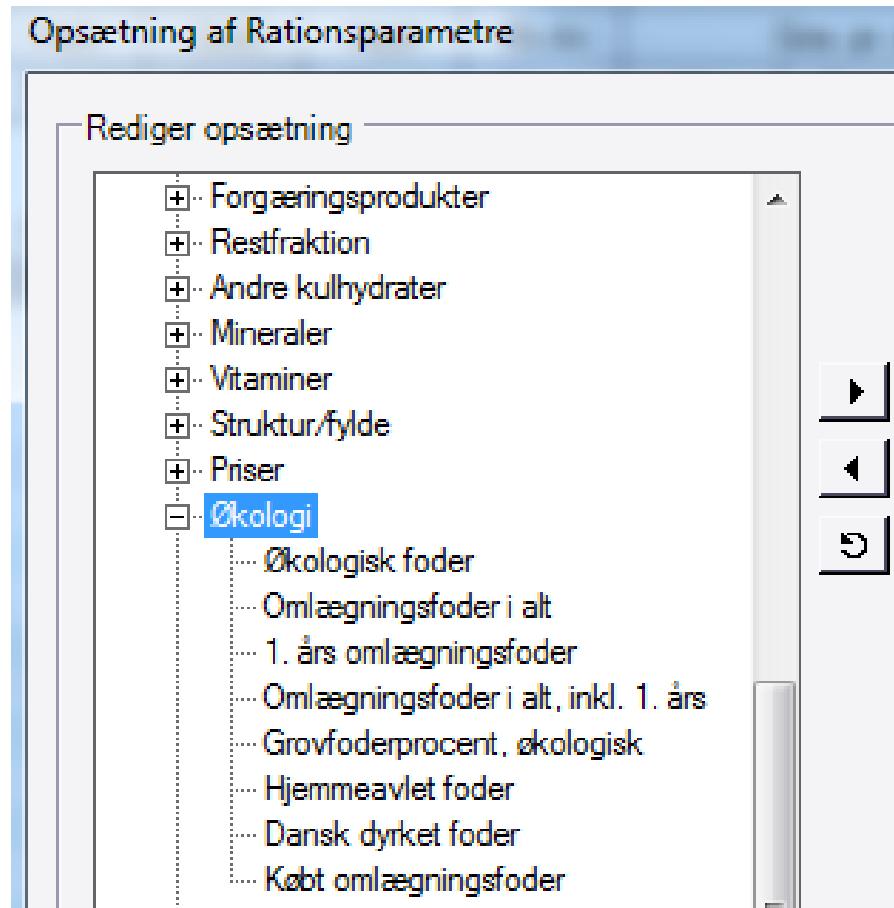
Opsætning af Rationsparametre

Rediger opsætning

Forgæringsprodukter
Restfraktion
Andre kulhydrater
Mineraler
Vitaminer
Struktur/fylde
Priser
Økologi
Økologisk foder
Omlægningsfoder i alt
1. års omlægningsfoder
Omlægningsfoder i alt, inkl. 1. års
Grovfoderprocent, økologisk
Hjemmeavlet foder
Dansk dyrket foder
Købt omlægningsfoder